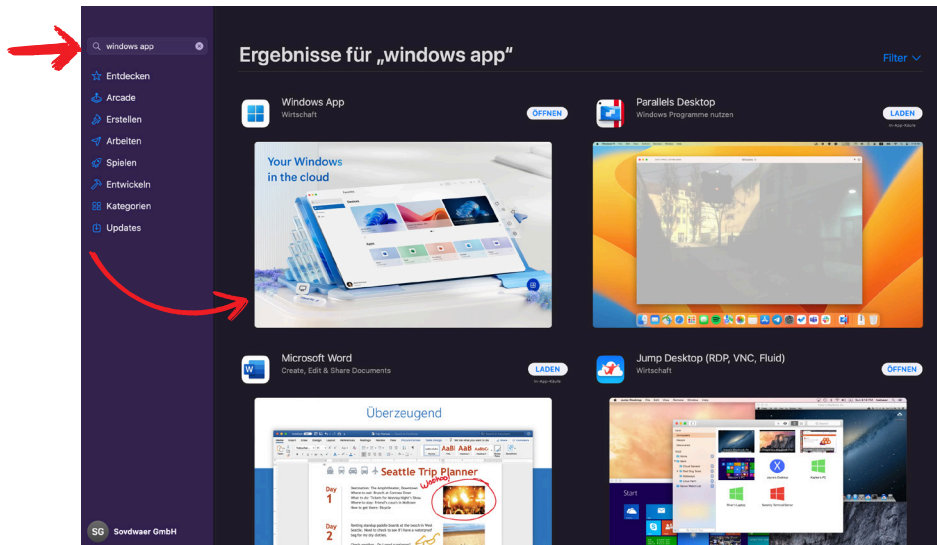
windows app

Entdecken
Arcade
Erstellen
Arbeiten
Spielen
Entwickeln
Kategorien
Updates

SG Sovdwaer GmbH

Ergebnisse für „windows app"

Filter

Windows App
Wirtschaft
ÖFFNEN

Your Windows in the cloud

Parallels Desktop
Windows Programme nutzen
LADEN
In-App-Käufe

Microsoft Word
Create, Edit & Share Documents
LADEN
In-App-Käufe

Überzeugend

Seattle Trip Planner

Day 1

Day 2

Jump Desktop (RDP, VNC, Fluid)
Wirtschaft
ÖFFNEN

Start